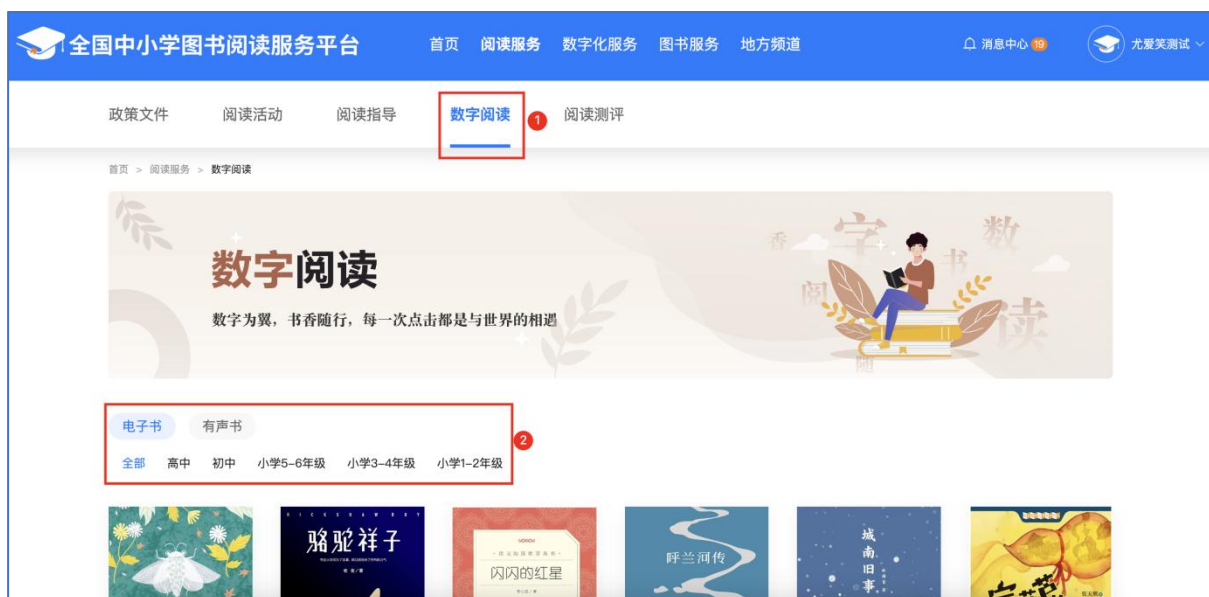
全国中小学图书阅读服务平台 首页 阅读服务 数字化服务 图书服务 地方频道 消息中心 19 尤爱笑测试

政策文件 阅读活动 阅读指导 数字阅读 1 阅读测评

首页 > 阅读服务 > 数字阅读

数字阅读

数字为翼，书香随行，每一次点击都是与世界的相遇

香 字 数 书 阅 读

电子书 有声书 2

全部 高中 初中 小学5-6年级 小学3-4年级 小学1-2年级

骆驼祥子

闪闪的红星

呼兰河传

城南旧事